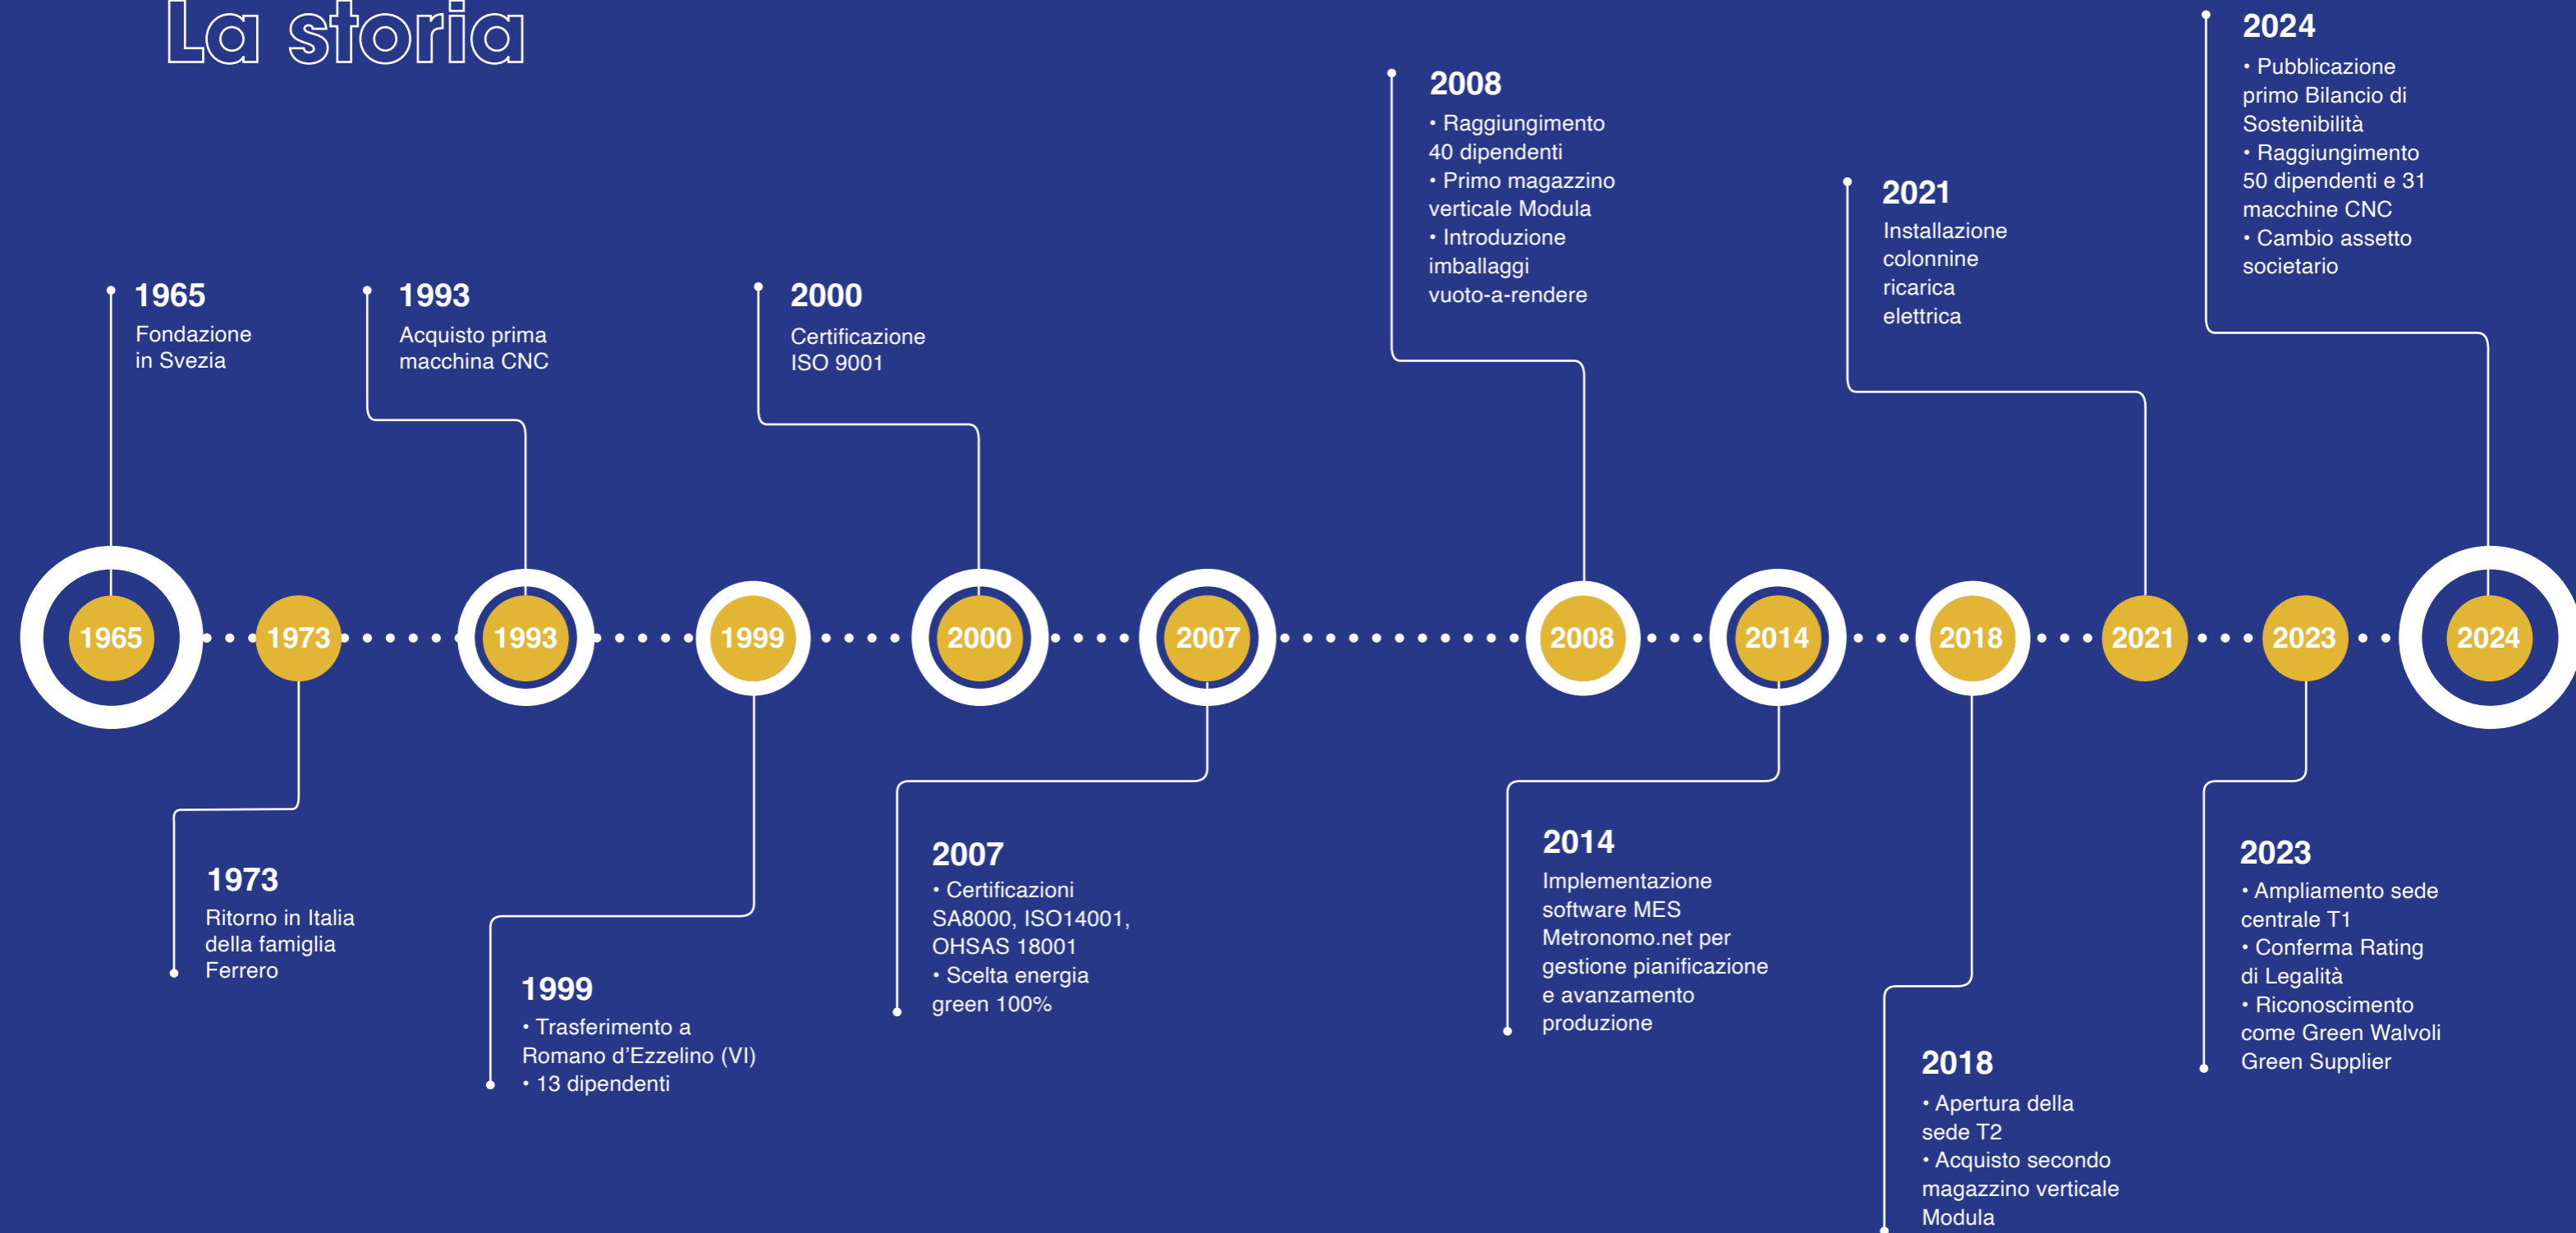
La storia

1965
Fondazione in Svezia

1993
Acquisto prima macchina CNC

2000
Certificazione ISO 9001

2008
• Raggiungimento 40 dipendenti
• Primo magazzino verticale Modula
• Introduzione imballaggi vuoto-a-rendere

2021
Installazione colonnine ricarica elettrica

2024
• Pubblicazione primo Bilancio di Sostenibilità
• Raggiungimento 50 dipendenti e 31 macchine CNC
• Cambio assetto societario

1965 1973 1993 1999 2000 2007 2008 2014 2018 2021 2023 2024

1973
Ritorno in Italia della famiglia Ferrero

1999
• Trasferimento a Romano d'Ezzelino (VI)
• 13 dipendenti

2007
• Certificazioni SA8000, ISO14001, OHSAS 18001
• Scelta energia green 100%

2014
Implementazione software MES Metronomo.net per gestione pianificazione e avanzamento produzione

2018
• Apertura della sede T2
• Acquisto secondo magazzino verticale Modula

2023
• Ampliamento sede centrale T1
• Conferma Rating di Legalità
• Riconoscimento come Green Walvoli Green Supplier